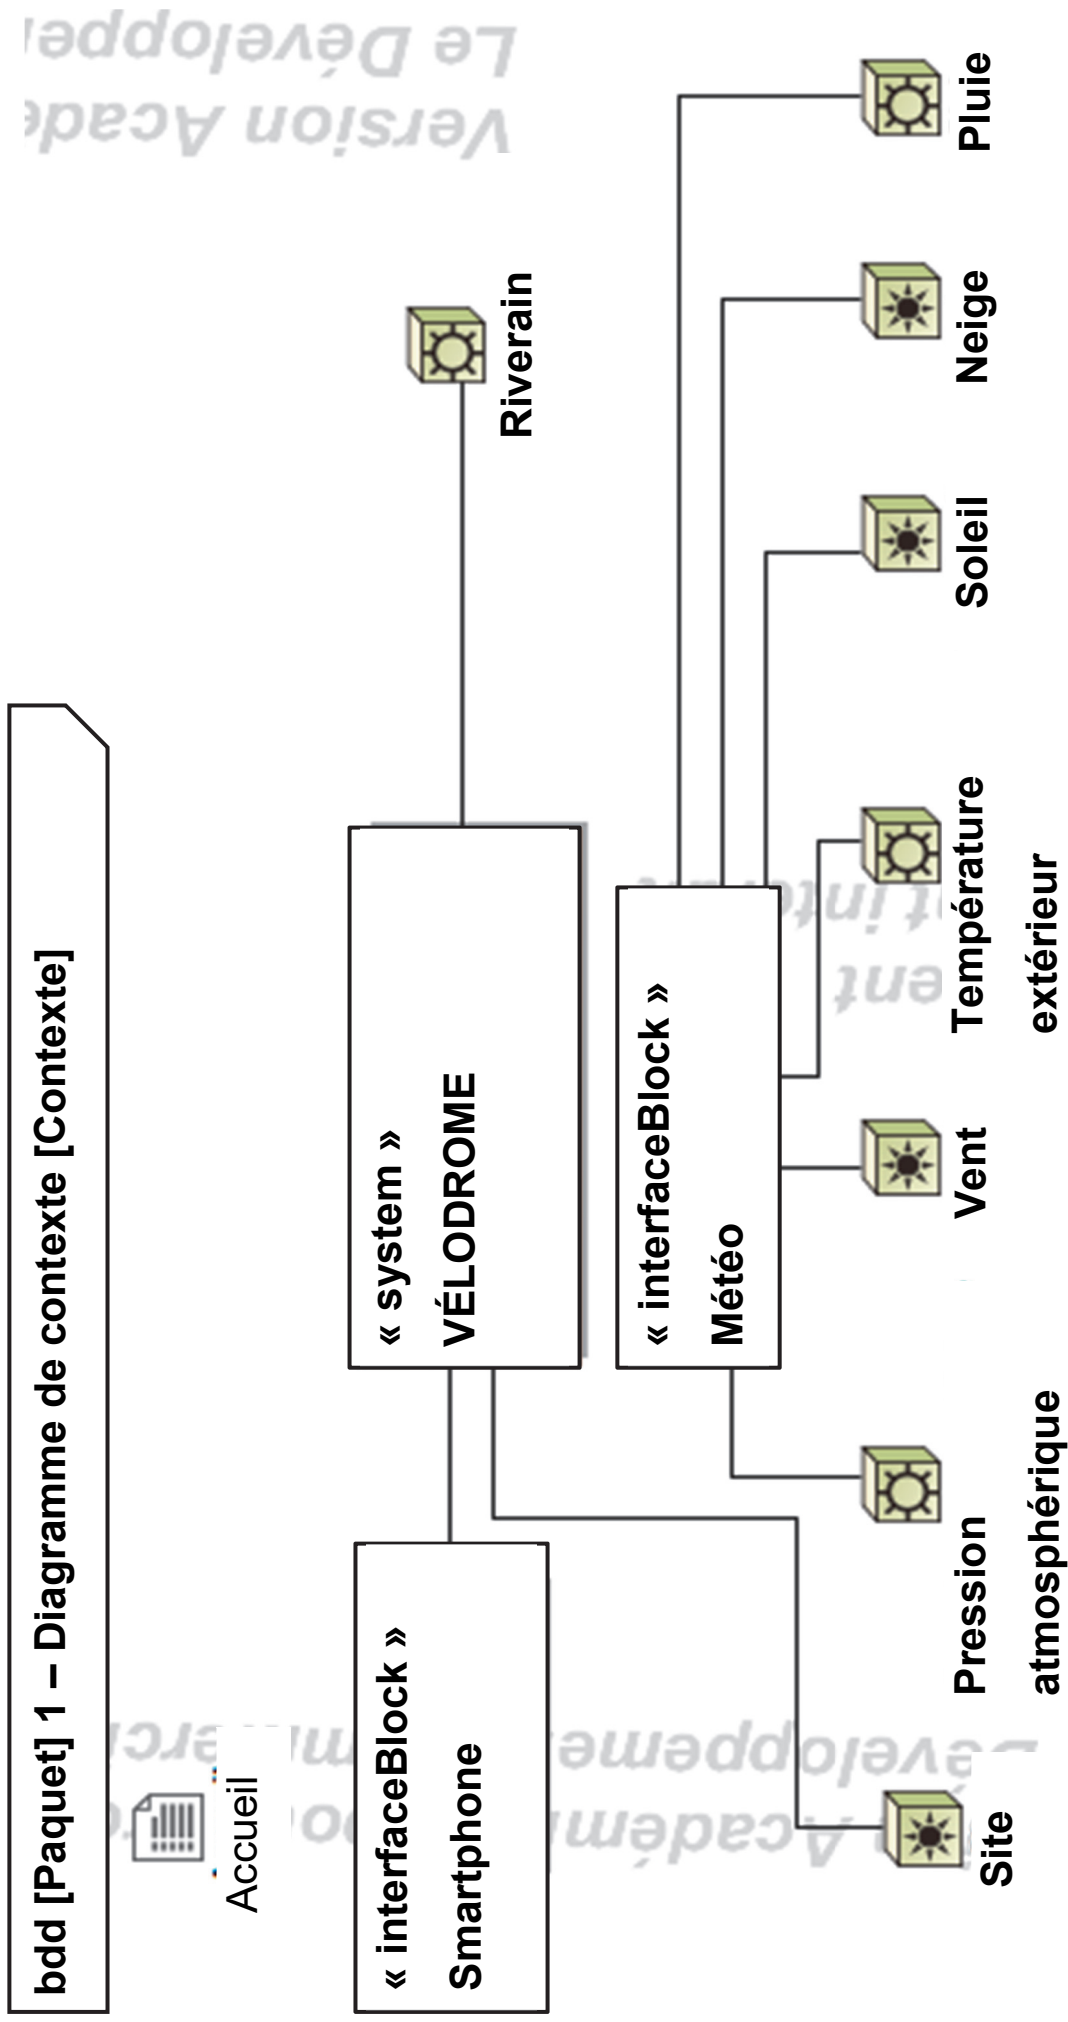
bdd [Paquet] 1 – Diagramme de contexte [Contexte]

Accueil

« interfaceBlock »
Smartphone

« system »
VÉLODROME

« interfaceBlock »
Météo

Riverain

Pluie

Neige

Soleil

Température extérieur

Vent

Pression atmosphérique

Site

Version Acad
Le Développe
Version Académ
Le Développement
ent
t inte